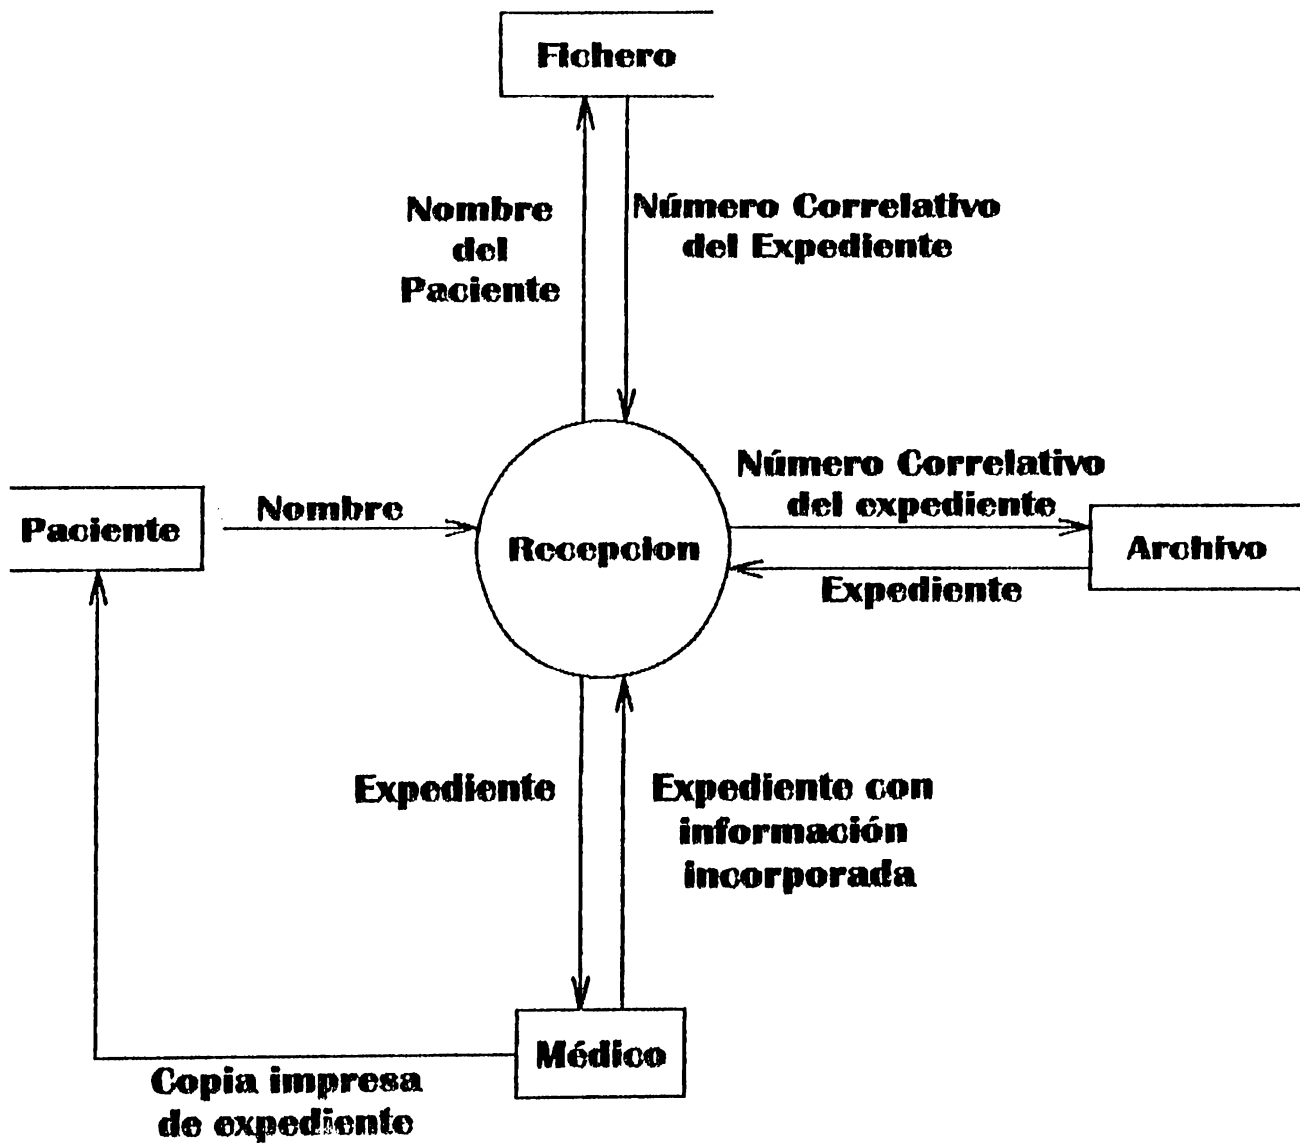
Fichero

Nombre del Paciente

Número Correlativo del Expediente

Paciente

Nombre

Recepcion

Número Correlativo del expediente

Archivo

Expediente

Expediente

Expediente con información incorporada

Médico

Copia impresa de expediente